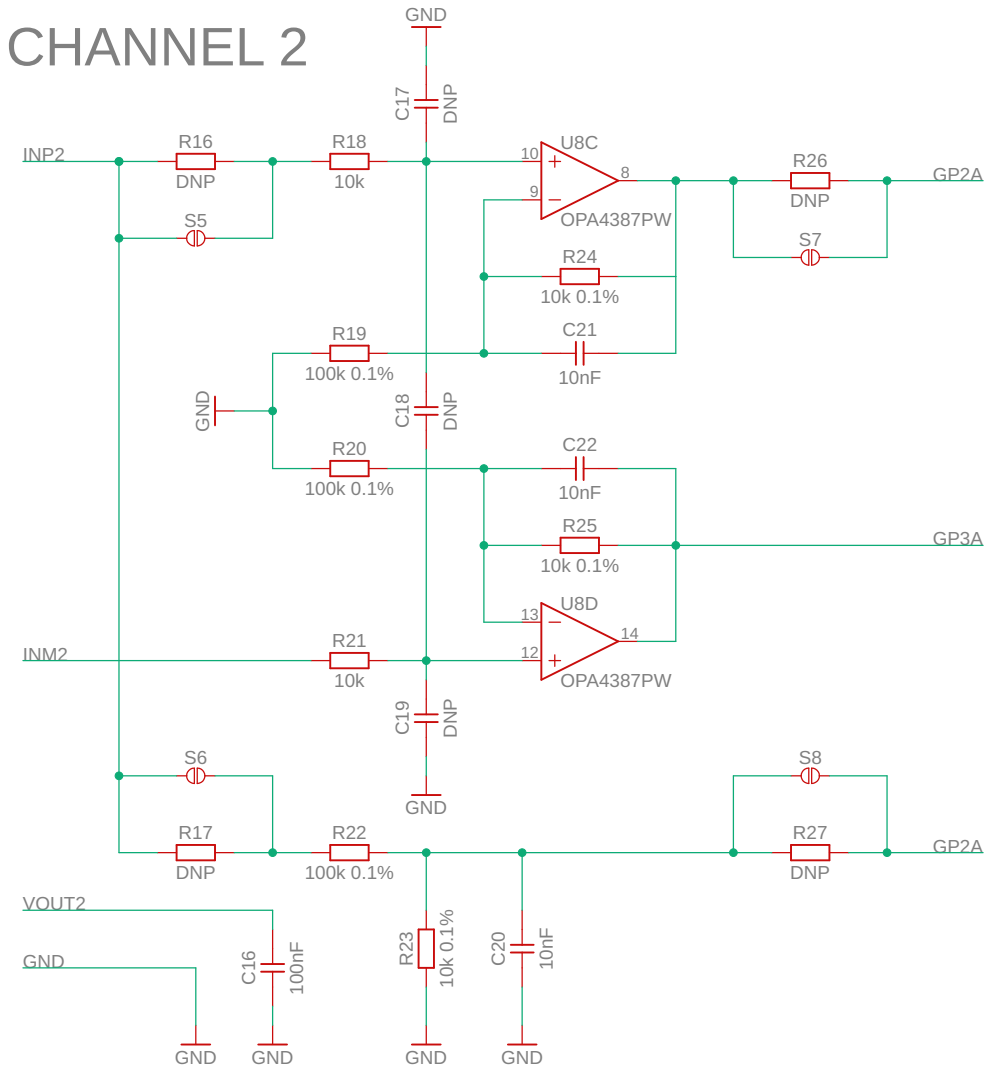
CHANNEL 2

GND
C17 DNP

INP2
R16 DNP
R18 10k
S5
U8C
10 +
9 −
8
OPA4387PW
R26 DNP
GP2A
S7
R24 10k 0.1%
R19 100k 0.1%
C21 10nF
GND
C18 DNP
R20 100k 0.1%
C22 10nF
R25 10k 0.1%
GP3A
U8D
13 −
12 +
14
OPA4387PW
INM2
R21 10k
C19 DNP
GND
S6
S8
R17 DNP
R22 100k 0.1%
R27 DNP
GP2A
VOUT2
GND
C16 100nF
R23 10k 0.1%
C20 10nF
GND
GND
GND
GND